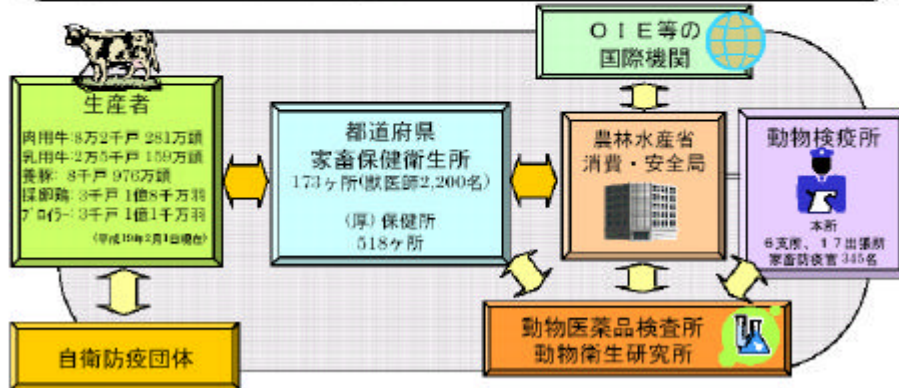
ＯＩＥ等の
国際機関

生産者
肉用牛:8万2千戸 281万頭
乳用牛:2万5千戸 159万頭
養豚: 8千戸 976万頭
採卵鶏: 3千戸 1億8千万羽
ブロイラー: 3千戸 1億1千万羽
(平成19年2月1日現在)

都道府県
家畜保健衛生所
173ヶ所(獣医師2,200名)

(厚)保健所
518ヶ所

農林水産省
消費・安全局

動物検疫所
本所
6支所、17出張所
家畜防疫官 345名

自衛防疫団体

動物医薬品検査所
動物衛生研究所